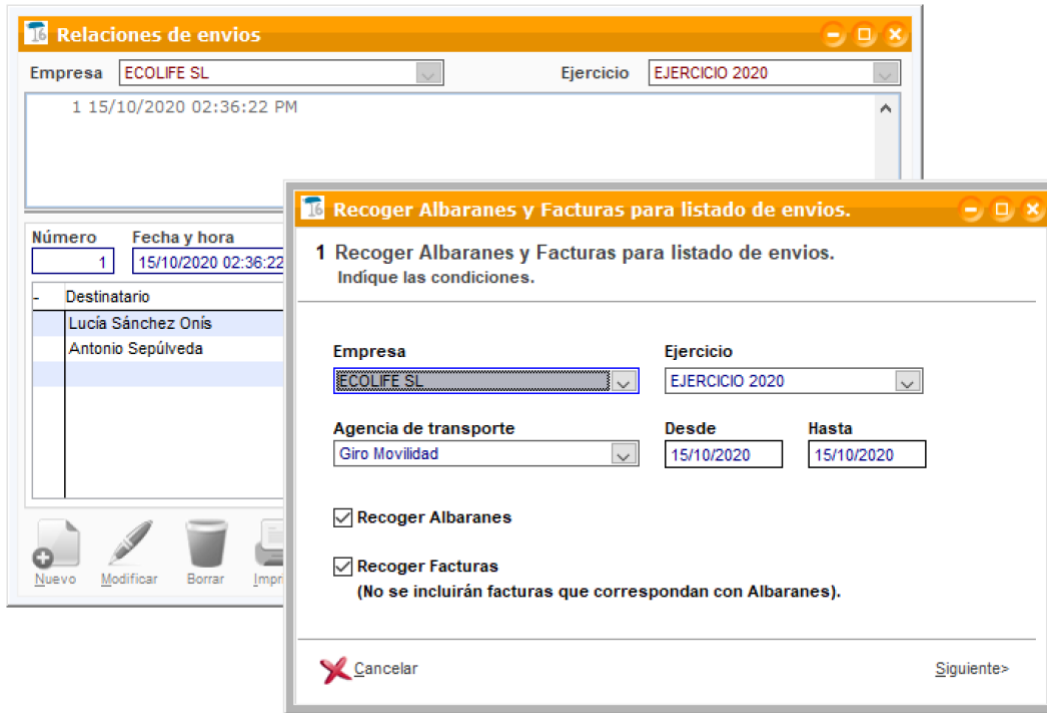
Relaciones de envios

Empresa ECOLIFE SL

Ejercicio EJERCICIO 2020

1 15/10/2020 02:36:22 PM

Número 1

Fecha y hora 15/10/2020 02:36:22

Destinatario

Lucía Sánchez Onís

Antonio Sepúlveda

Nuevo Modificar Borrar Impri

Recoger Albaranes y Facturas para listado de envios.

1 Recoger Albaranes y Facturas para listado de envios.
Indíque las condiciones.

Empresa
ECOLIFE SL

Ejercicio
EJERCICIO 2020

Agencia de transporte
Giro Movilidad

Desde
15/10/2020

Hasta
15/10/2020

Recoger Albaranes

Recoger Facturas
(No se incluirán facturas que correspondan con Albaranes).

Cancelar

Siguiente>